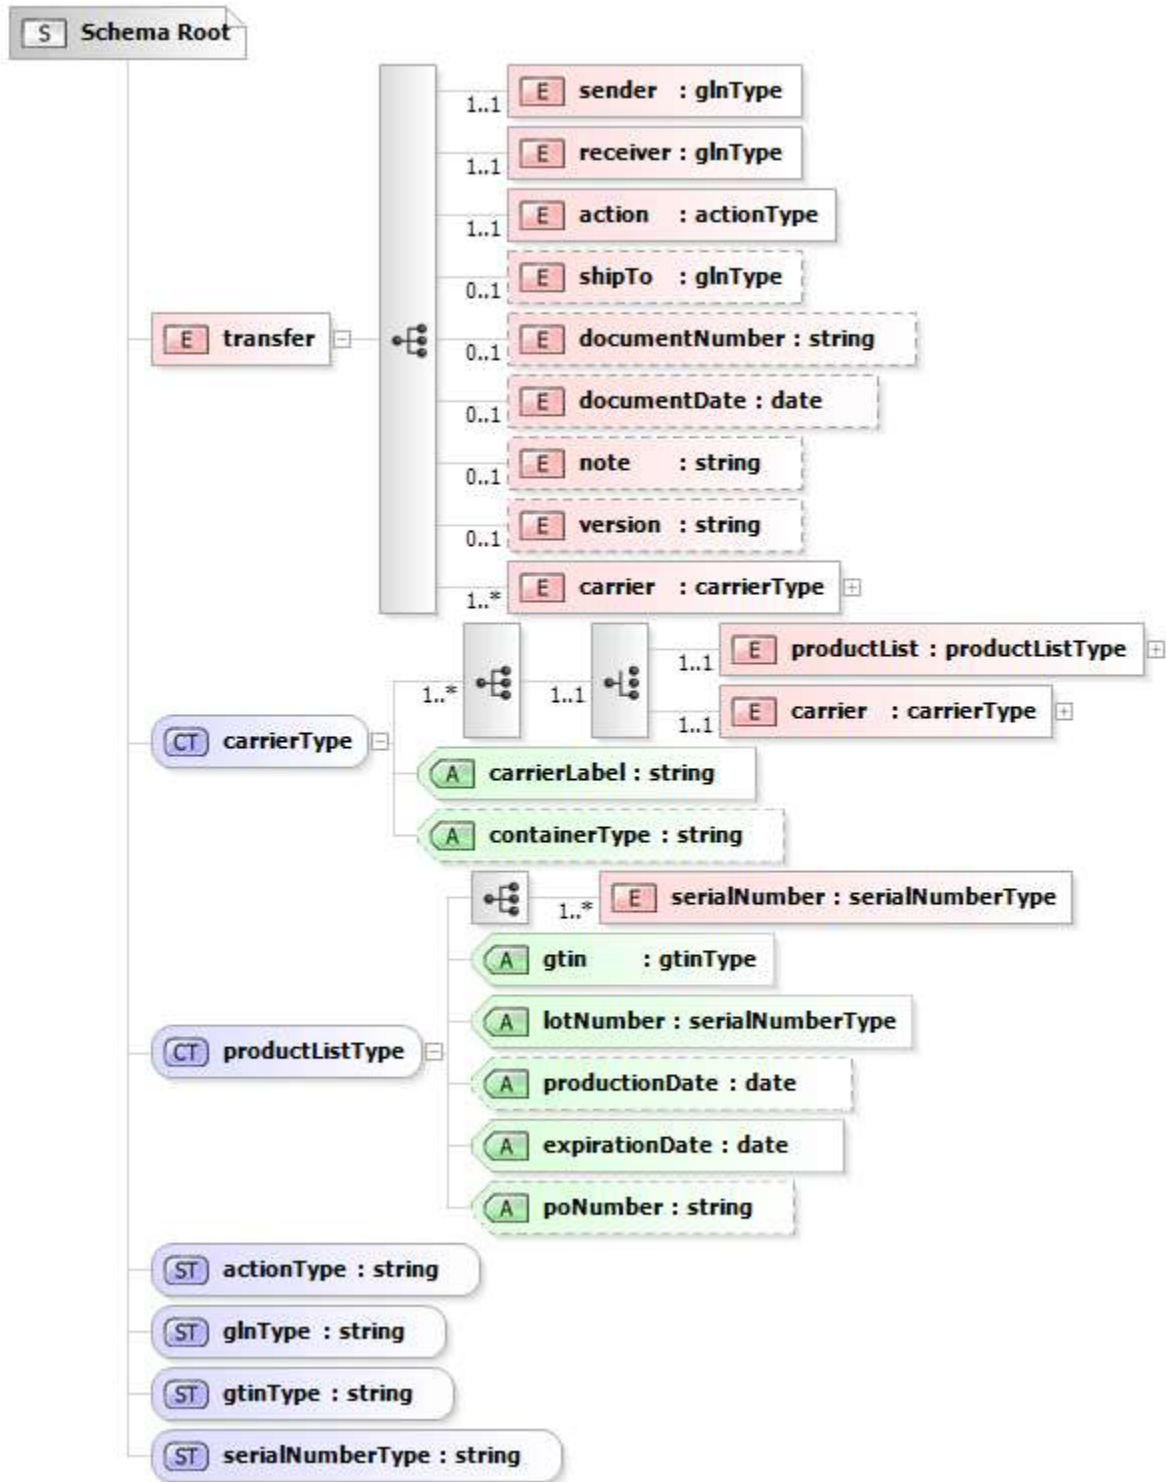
S Schema Root

E transfer

1..1 E sender : glnType
1..1 E receiver : glnType
1..1 E action : actionType
0..1 E shipTo : glnType
0..1 E documentNumber : string
0..1 E documentDate : date
0..1 E note : string
0..1 E version : string
1..* E carrier : carrierType

CT carrierType

1..* 1..1
1..1 E productList : productListType
1..1 E carrier : carrierType
A carrierLabel : string
A containerType : string

CT productListType

1..* E serialNumber : serialNumberType
A gtin : gtinType
A lotNumber : serialNumberType
A productionDate : date
A expirationDate : date
A poNumber : string

ST actionType : string
ST glnType : string
ST gtinType : string
ST serialNumberType : string